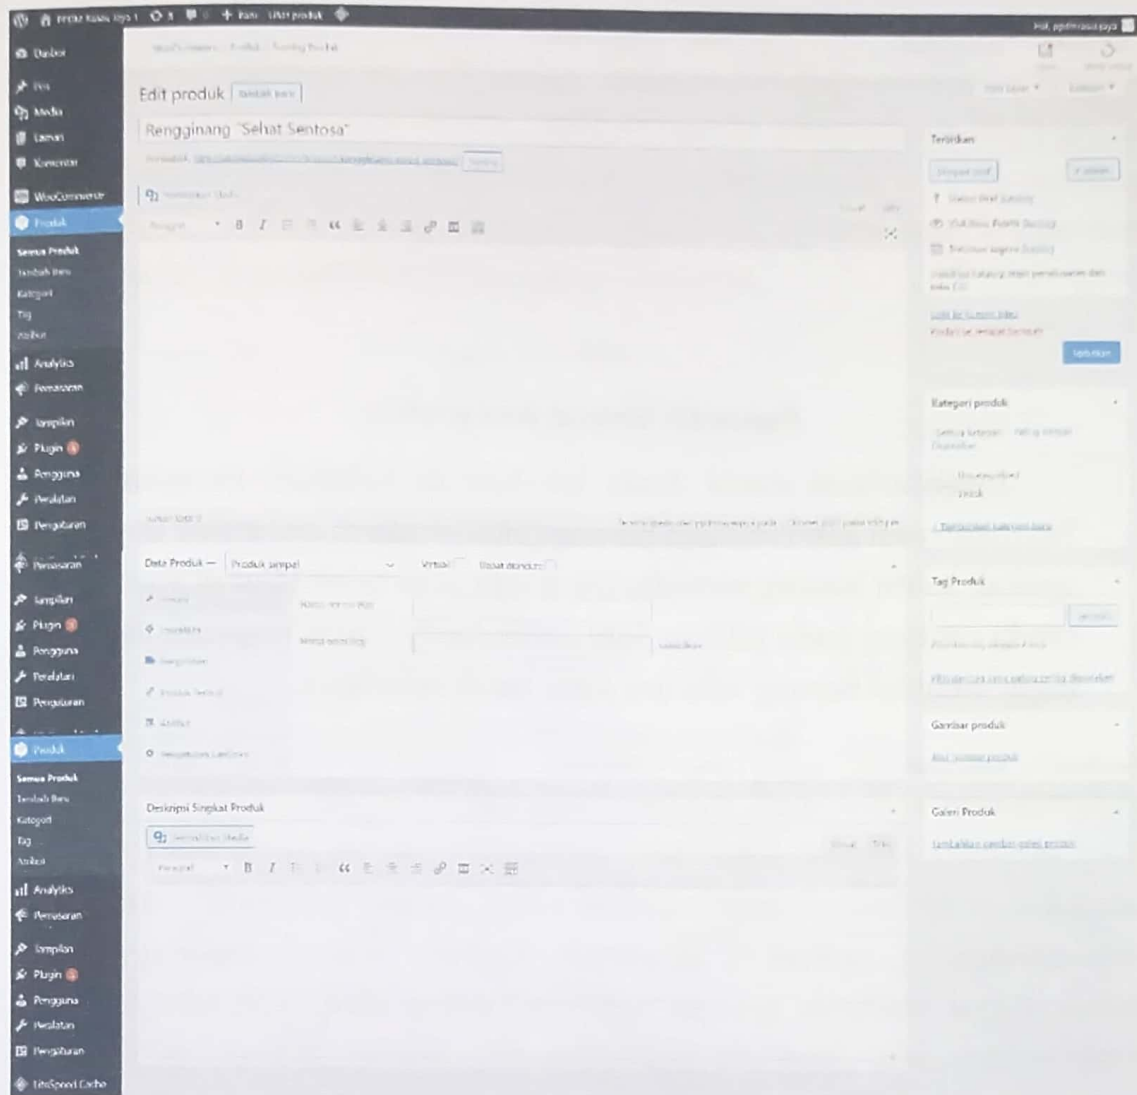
Dasbor
Pos
Media
Laman
Komentar
WooCommerce
Produk
Semua Produk
Tambah Baru
Kategori
Tag
Atribut
Analytics
Pemasaran
Tampilan
Plugin
Pengguna
Peralatan
Pengaturan
Pemasaran
Tampilan
Plugin
Pengguna
Peralatan
Pengaturan
Produk
Semua Produk
Tambah Baru
Kategori
Tag
Atribut
Analytics
Pemasaran
Tampilan
Plugin
Pengguna
Peralatan
Pengaturan
LiteSpeed Cache

+ Baru
Lihat produk

Edit produk
Tambah baru

Rengginang "Sehat Sentosa"

B I

Terbitkan

Kategori produk

Tag Produk

Gambar produk

Galeri Produk

Data Produk — Produk simpel
Virtual
Dapat diunduh

Deskripsi Singkat Produk

B I